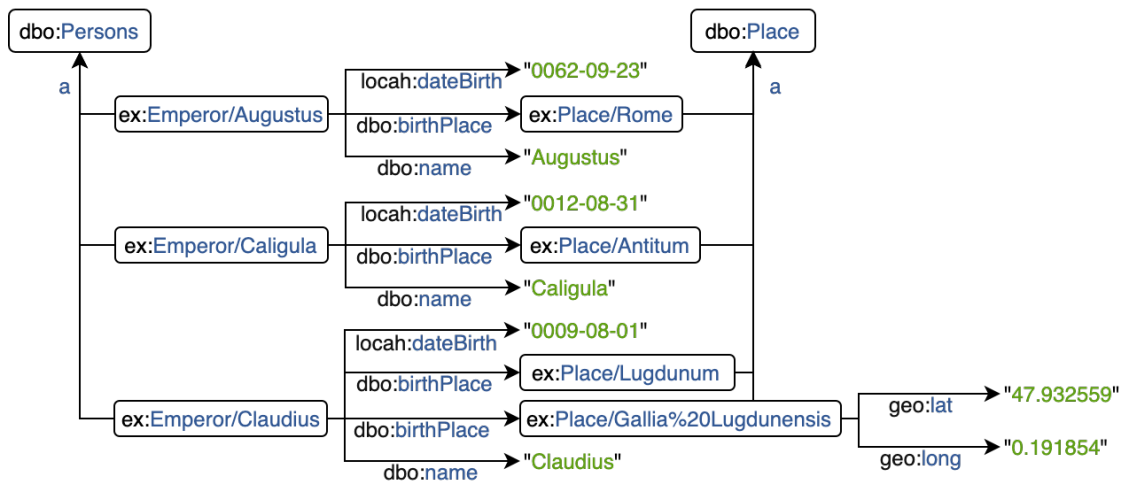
dbo:Persons

dbo:Place

a

a

ex:Emperor/Augustus

locah:dateBirth

"0062-09-23"

dbo:birthPlace

ex:Place/Rome

dbo:name

"Augustus"

ex:Emperor/Caligula

locah:dateBirth

"0012-08-31"

dbo:birthPlace

ex:Place/Antitum

dbo:name

"Caligula"

ex:Emperor/Claudius

locah:dateBirth

"0009-08-01"

dbo:birthPlace

ex:Place/Lugdunum

dbo:birthPlace

ex:Place/Gallia%20Lugdunensis

geo:lat

"47.932559"

geo:long

"0.191854"

dbo:name

"Claudius"